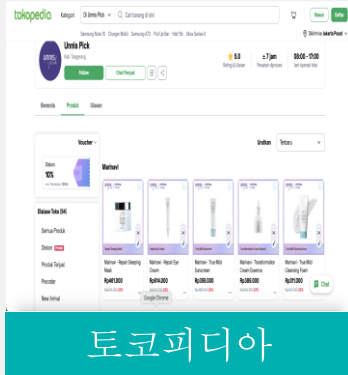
tokopedia Kategori Di Unmis Pick Cari barang di sini Masuk Daftar

Samsung Galaxy S5 Charger Mobil Samsung S10 Fruit Jar Bear Hair Tie Xbox Series X Dikirim ke Jakarta Pusat

Unmis Pick
Kab. Tangerang
Follow Chat Penjual

5.0 Rating & Ulasan
± 7 jam Pesanan diproses
08:00 - 17:00 Jam operasi toko

Beranda Produk Ulasan

Voucher
Diskon 10%

Urutkan Terbaru

Etalase Toko (84)
Semua Produk
Diskon
Produk Terjual
Preorder
New Arrival

Mamavi
Mamavi - Repair Sleeping Mask Rp149.900
Mamavi - Repair Eye Cream Rp84.900
Mamavi - True Mild Sunscreen Rp389.000
Mamavi - Transformation Cream Essence Rp389.000
Mamavi - True Mild Cleansing Foam Rp281.000

Google Chrome

Chat

토코피디아